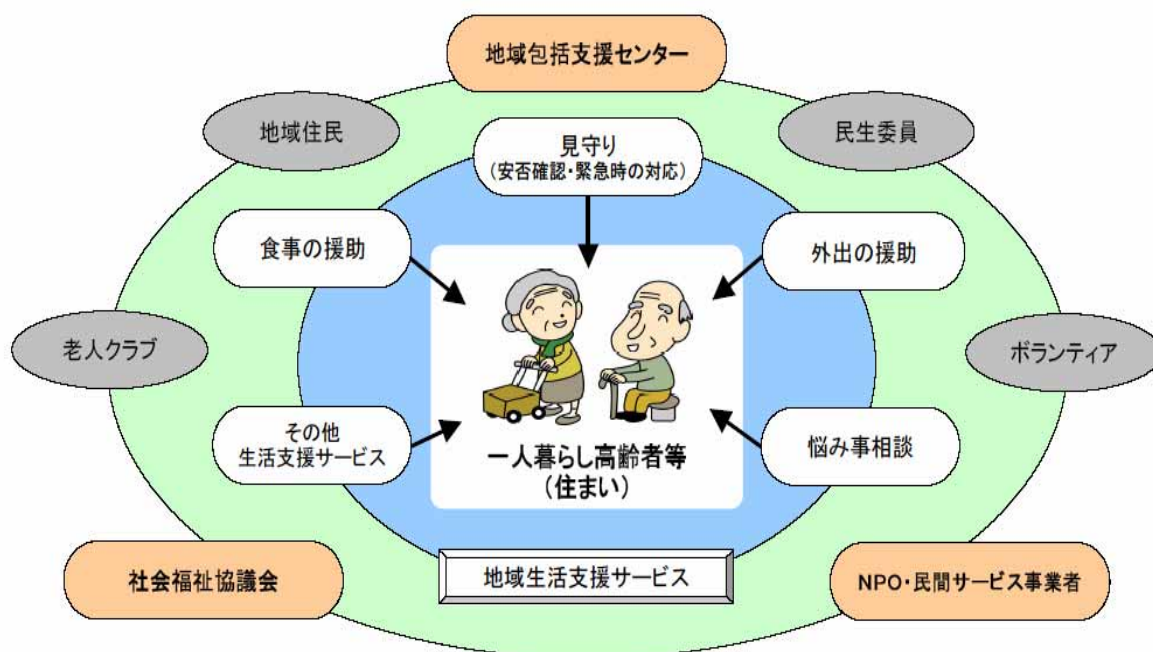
地域包括支援センター

地域住民

見守り
（安否確認・緊急時の対応）

民生委員

食事の援助

外出の援助

老人クラブ

ボランティア

その他
生活支援サービス

悩み事相談

一人暮らし高齢者等
（住まい）

社会福祉協議会

地域生活支援サービス

NPO・民間サービス事業者